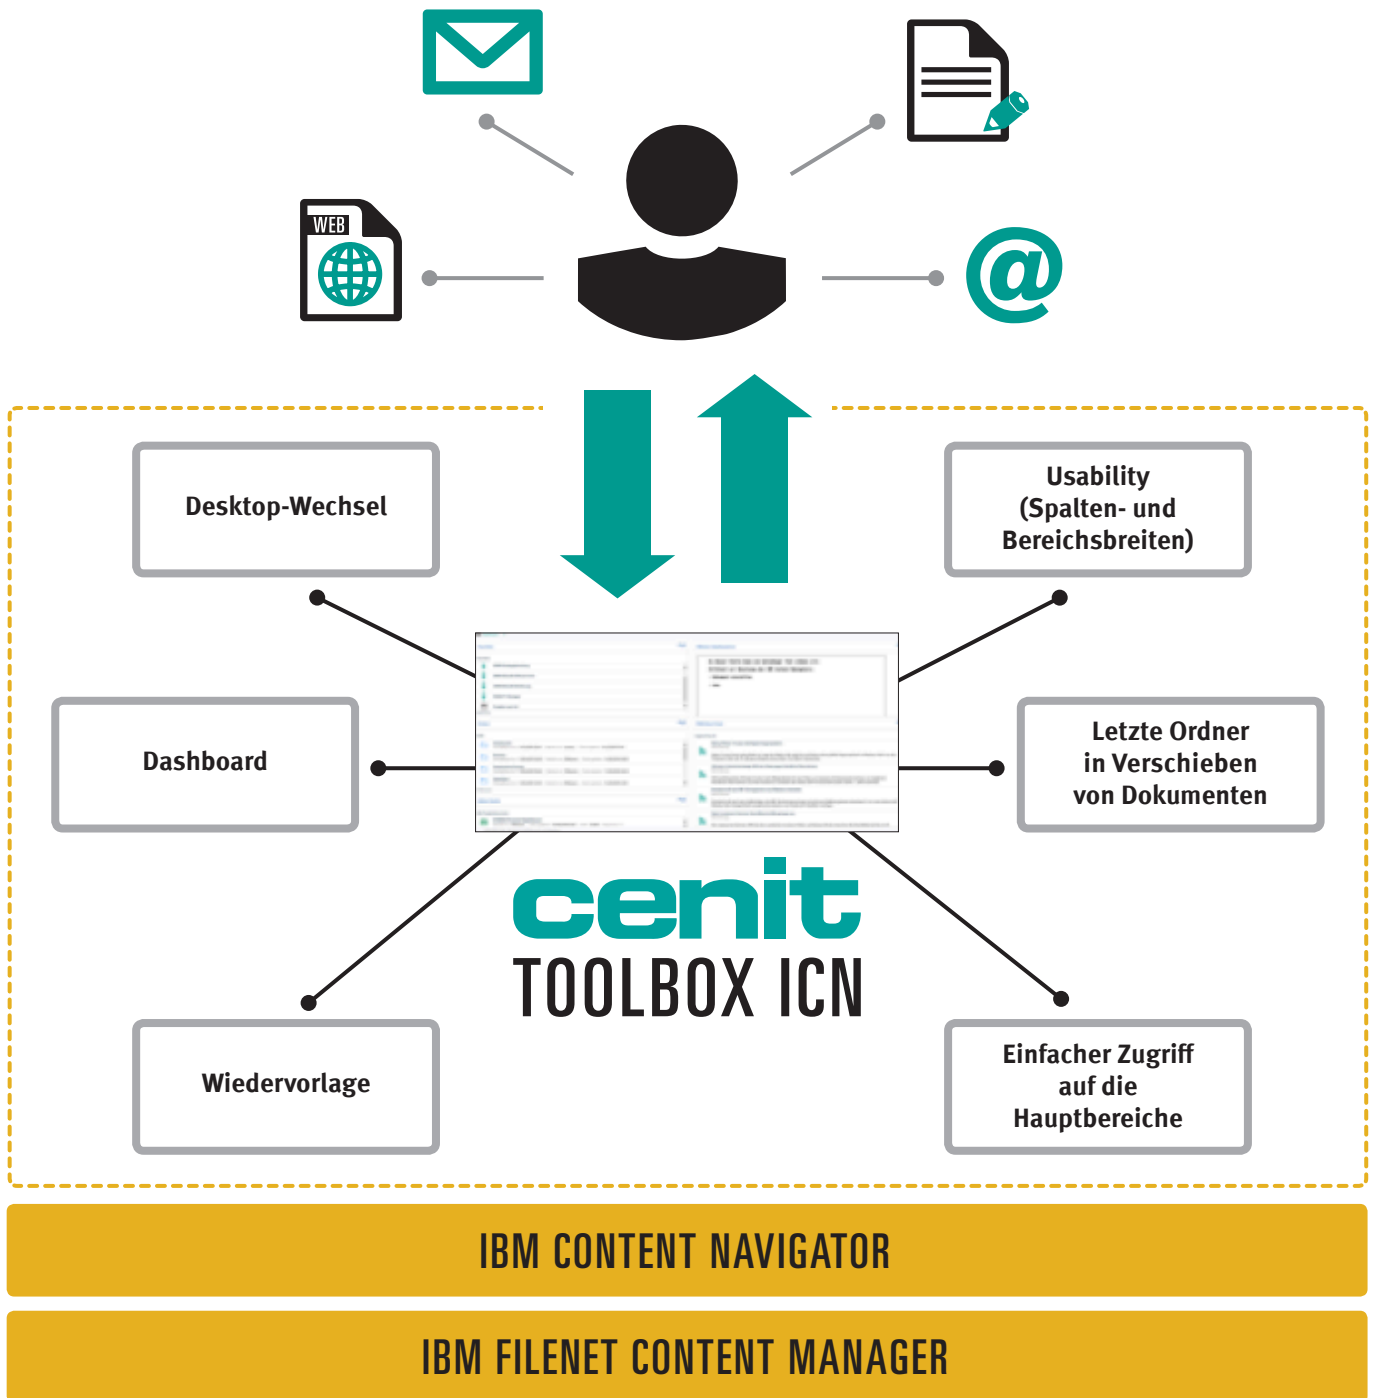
WEB

@

Desktop-Wechsel

Usability (Spalten- und Bereichsbreiten)

Dashboard

Letzte Ordner in Verschieben von Dokumenten

cenit

TOOLBOX ICN

Wiedervorlage

Einfacher Zugriff auf die Hauptbereiche

IBM CONTENT NAVIGATOR

IBM FILENET CONTENT MANAGER